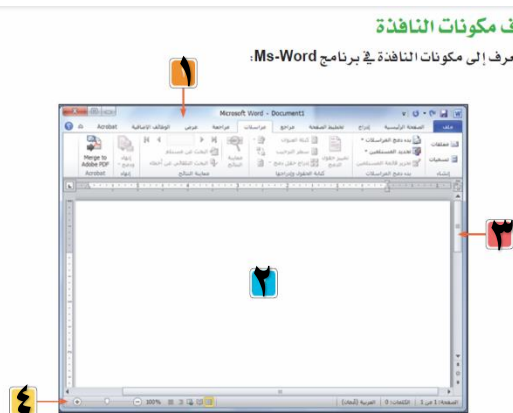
ف مكونات النافذة

عرف إلى مكونات النافذة في برنامج Ms-Word:

١

Microsoft Word - Document1

ملف | الصفحة الرئيسية | إدراج | تخطيط الصفحة | مراجع | مراسلات | مراجعة | عرض | الوظائف الإضافية | Acrobat

مغلفات | تسميات | إنشاء

بدء دمج المراسلات | تحديد المستلمين | تحرير قائمة المستلمين | بدء دمج المراسلات

تمييز حقول الدمج | كتلة العنوان | سطر الترحيب | إدراج حقل دمج | كتابة الحقول وإدراجها

معاينة النتائج | البحث عن مستلم | التحقق التلقائي عن أخطاء | معاينة النتائج

إنهاء ودمج | إنهاء

Merge to Adobe PDF | Acrobat

٢

٣

٤

الصفحة: 1 من 1 | الكلمات: 0 | العربية (المملكة العربية السعودية) | 100%